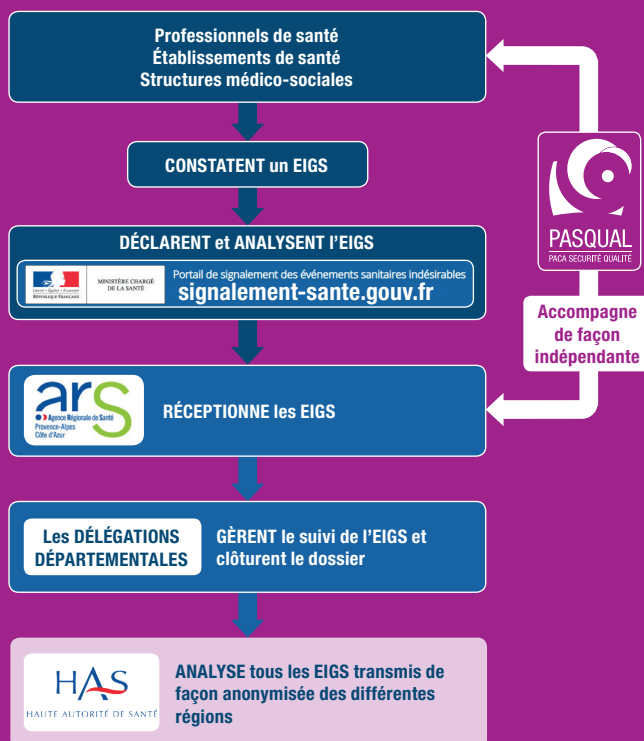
Professionnels de santé
Établissements de santé
Structures médico-sociales

CONSTATENT un EIGS

DÉCLARENT et ANALYSENT l'EIGS

Liberté • Égalité • Fraternité
RÉPUBLIQUE FRANÇAISE

MINISTÈRE CHARGÉ DE LA SANTÉ

Portail de signalement des événements sanitaires indésirables
signalement-sante.gouv.fr

ars
Agence Régionale de Santé
Provence-Alpes Côte d'Azur

RÉCEPTIONNE les EIGS

Les DÉLÉGATIONS DÉPARTEMENTALES

GÈRENT le suivi de l'EIGS et clôturent le dossier

HAS
HAUTE AUTORITÉ DE SANTÉ

ANALYSE tous les EIGS transmis de façon anonymisée des différentes régions

PASQUAL
PACA SECURITÉ QUALITÉ

Accompagne de façon indépendante